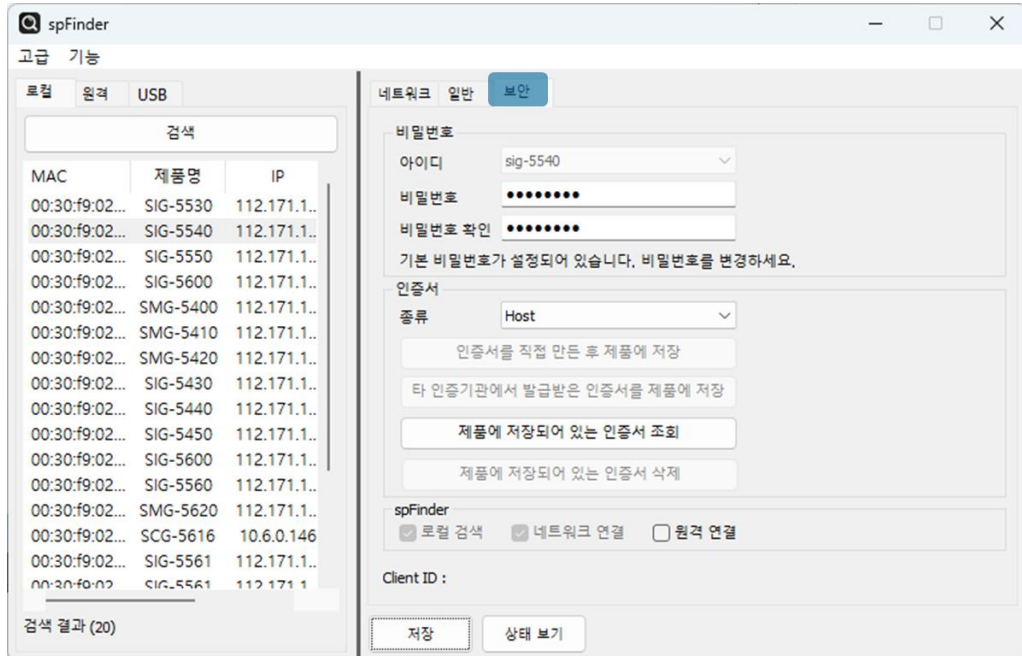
spFinder

고급 기능

로컬 원격 USB

검색

| MAC | 제품명 | IP |
|---|---|---|
| 00:30:f9:02... | SIG-5530 | 112.171.1.. |
| 00:30:f9:02... | SIG-5540 | 112.171.1.. |
| 00:30:f9:02... | SIG-5550 | 112.171.1.. |
| 00:30:f9:02... | SIG-5600 | 112.171.1.. |
| 00:30:f9:02... | SMG-5400 | 112.171.1.. |
| 00:30:f9:02... | SMG-5410 | 112.171.1.. |
| 00:30:f9:02... | SMG-5420 | 112.171.1.. |
| 00:30:f9:02... | SIG-5430 | 112.171.1.. |
| 00:30:f9:02... | SIG-5440 | 112.171.1.. |
| 00:30:f9:02... | SIG-5450 | 112.171.1.. |
| 00:30:f9:02... | SIG-5600 | 112.171.1.. |
| 00:30:f9:02... | SIG-5560 | 112.171.1.. |
| 00:30:f9:02... | SMG-5620 | 112.171.1.. |
| 00:30:f9:02... | SCG-5616 | 10.6.0.146 |
| 00:30:f9:02... | SIG-5561 | 112.171.1.. |
| 00:30:f9:02... | SIG-5561 | 112.171.1.. |

검색 결과 (20)

네트워크 일반 보안

비밀번호
아이디 sig-5540
비밀번호 ••••••••
비밀번호 확인 ••••••••
기본 비밀번호가 설정되어 있습니다. 비밀번호를 변경하세요.

인증서
종류 Host
인증서를 직접 만든 후 제품에 저장
타 인증기관에서 발급받은 인증서를 제품에 저장
제품에 저장되어 있는 인증서 조회
제품에 저장되어 있는 인증서 삭제

spFinder
로컬 검색 네트워크 연결 원격 연결

Client ID :

저장 상태 보기